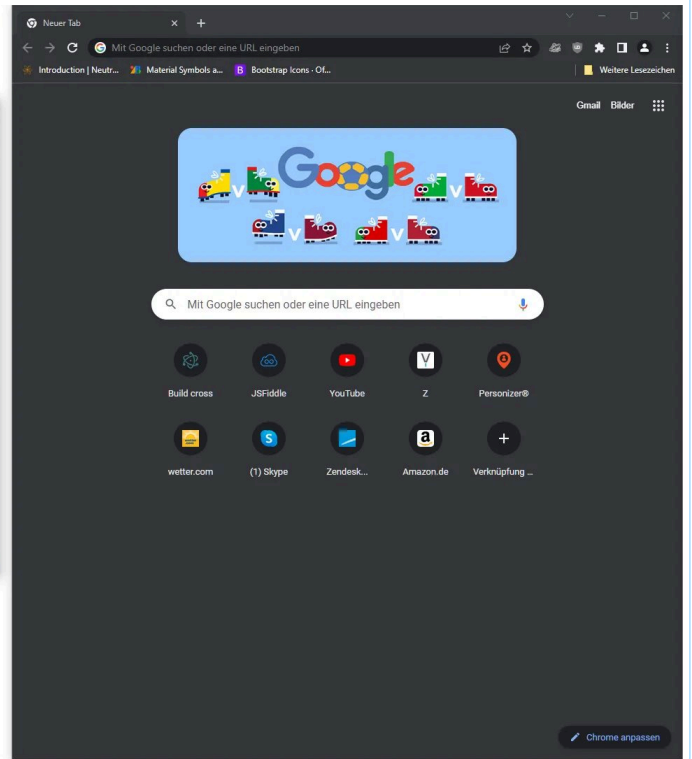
Neuer Tab

Mit Google suchen oder eine URL eingeben

Introduction | Neutr... Material Symbols a... Bootstrap Icons · Of...

Weitere Lesezeichen

Gmail Bilder

Google

Mit Google suchen oder eine URL eingeben

Build cross

JSFiddle

YouTube

Z

Personizer®

wetter.com

(1) Skype

Zendesk...

Amazon.de

Verknüpfung ...

Chrome anpassen